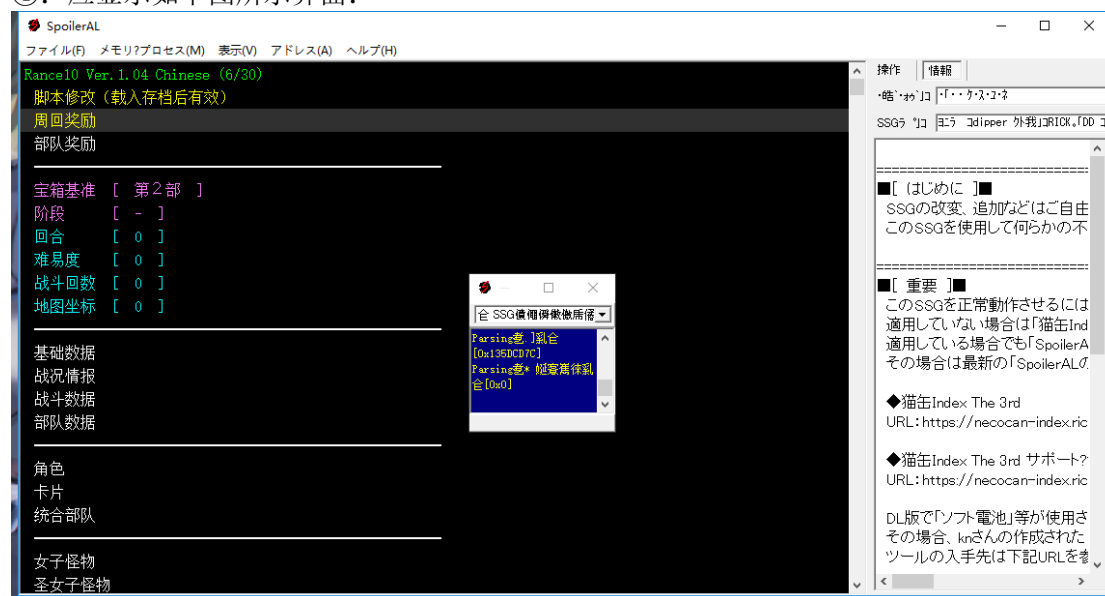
SpoilerAL

ファイル(F) メモリ?プロセス(M) 表示(V) アドレス(A) ヘルプ(H)

Rance10 Ver.1.04 Chinese (6/30)
脚本修改（载入存档后有效）
周回奖励
部队奖励

宝箱基准 [ 第2部 ]
阶段 [ - ]
回合 [ 0 ]
难易度 [ 0 ]
战斗回数 [ 0 ]
地图坐标 [ 0 ]

基础数据
战况情报
战斗数据
部队数据

角色
卡片
统合部队

女子怪物
圣女子怪物

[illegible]
Parsing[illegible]
[0x135DCD7C]
Parsing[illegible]
[0x0]

操作 情報
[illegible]
SSG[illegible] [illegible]dipper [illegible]RICK.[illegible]

■[ はじめに ]■
SSGの改変、追加などはご自由
このSSGを使用して何らかの不

■[ 重要 ]■
このSSGを正常動作させるには
適用していない場合は「猫缶Ind
適用している場合でも「SpoilerA
その場合は最新の「SpoilerALの

◆猫缶Index The 3rd
URL:https://necocan-index.ric

◆猫缶Index The 3rd サポート
URL:https://necocan-index.ric

DL版で「ソフト電池」等が使用さ
その場合、knさんの作成された
ツールの入手先は下記URLを参